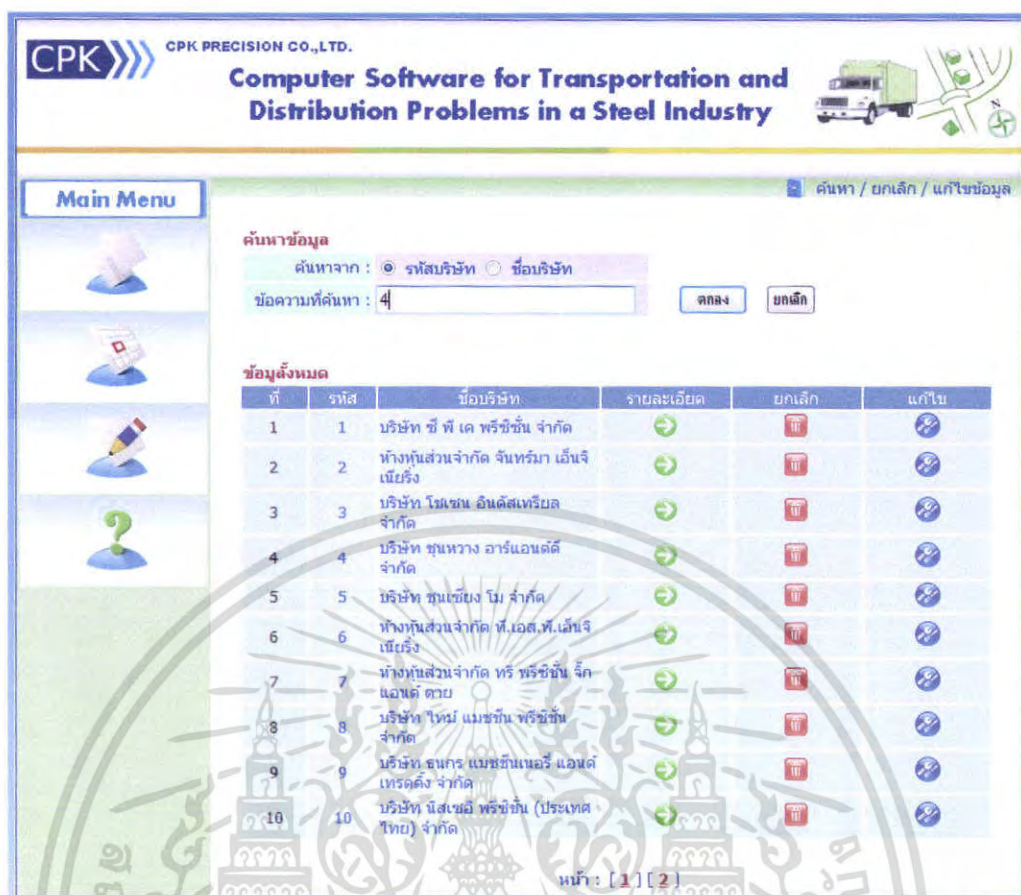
CPK

CPK PRECISION CO.,LTD.

Computer Software for Transportation and Distribution Problems in a Steel Industry

Main Menu

ค้นหา / ยกเลิก / แก้ไขข้อมูล

ค้นหาข้อมูล

ค้นหาจาก : รหัสบริษัท ชื่อบริษัท

ข้อความที่ค้นหา : 4

ตกลง ยกเลิก

ข้อมูลทั้งหมด

| ที่ | รหัส | ชื่อบริษัท | รายละเอียด | ยกเลิก | แก้ไข |
|---|---|---|---|---|---|
| 1 | 1 | บริษัท ซี พี เค พรีซิชั่น จำกัด | | | |
| 2 | 2 | ห้างหุ้นส่วนจำกัด จันทร์มา เอ็นจิเนียริ่ง | | | |
| 3 | 3 | บริษัท โชเซน อินดัสเทรียล จำกัด | | | |
| 4 | 4 | บริษัท ชุนหวาง อาร์แอนด์ดี จำกัด | | | |
| 5 | 5 | บริษัท ชุนเซียง โม จำกัด | | | |
| 6 | 6 | ห้างหุ้นส่วนจำกัด ที.เอส.ที.เอ็นจิเนียริ่ง | | | |
| 7 | 7 | ห้างหุ้นส่วนจำกัด ทรี พรีซิชั่น จิ๊ก แอนด์ ดาย | | | |
| 8 | 8 | บริษัท ไทม์ แมชชีน พรีซิชั่น จำกัด | | | |
| 9 | 9 | บริษัท ธนกร แมชชีนเนอรี่ แอนด์ เทรดดิ้ง จำกัด | | | |
| 10 | 10 | บริษัท นิสเซอิ พรีซิชั่น (ประเทศไทย) จำกัด | | | |

หน้า : [1] [2]